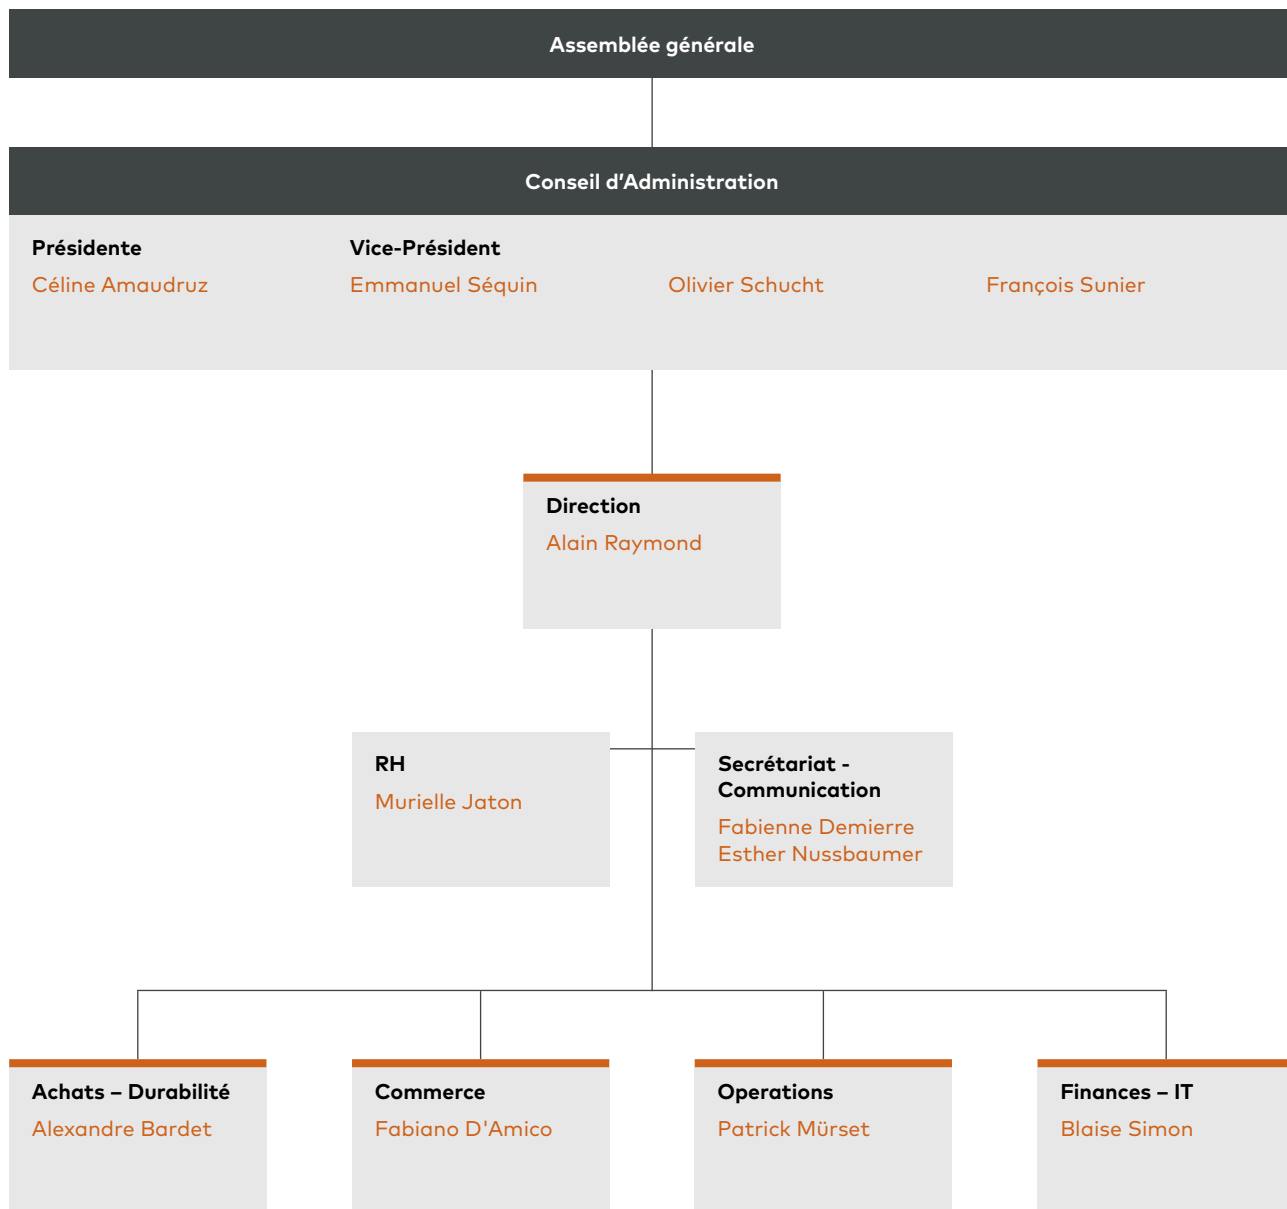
Assemblée générale

Conseil d’Administration

Présidente
Céline Amaudruz

Vice-Président
Emmanuel Séquin

Olivier Schucht

François Sunier

Direction
Alain Raymond

RH
Murielle Jaton

Secrétariat - Communication
Fabienne Demierre
Esther Nussbaumer

Achats – Durabilité
Alexandre Bardet

Commerce
Fabiano D'Amico

Operations
Patrick Mürset

Finances – IT
Blaise Simon